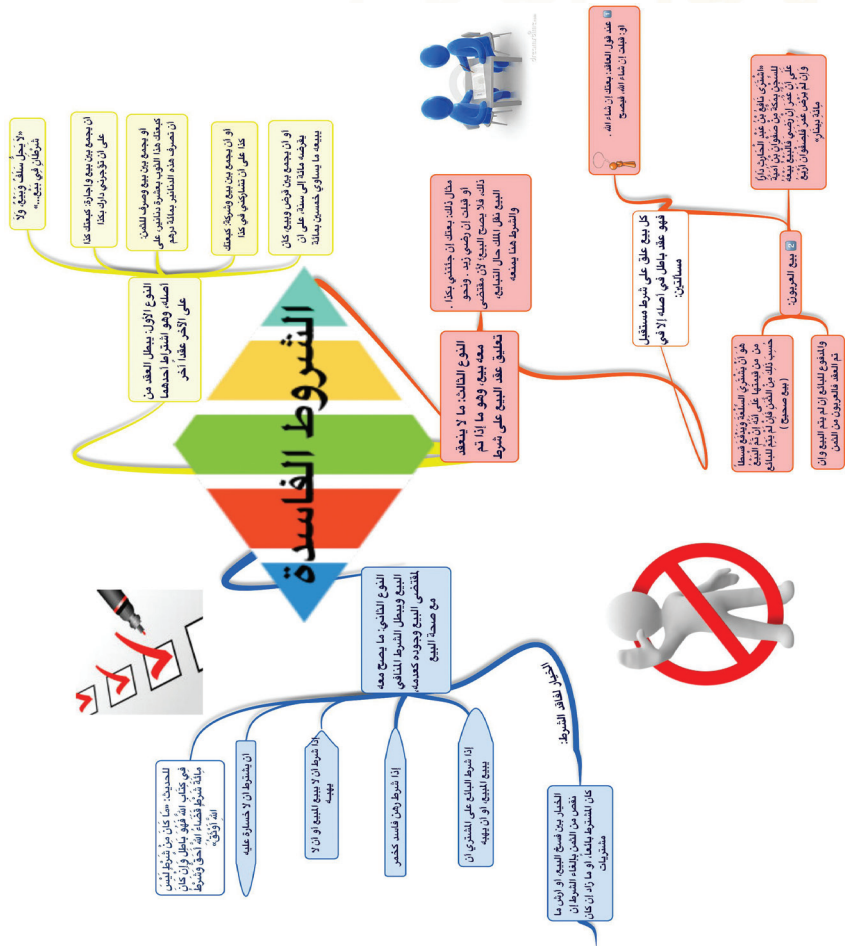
الشروط الفاسدة

النوع الأول: يبطل العقد من أصله، وهو اشتراط أحدهما على الآخر عقداً آخر

أو أن يجمع بين قرض وبيع كأن يقرضه مائة الى سنة، على أن يبيعه ما يساوي خمسين بمائة

أو أن يجمع بين بيع وشركة كمثلك كذا على ان تشاركني في كذا

او يجمع بين الصرف والثمن كمثلك هذا الثوب بعشرة دنانير على ان تصرف هذه الدنانير بمائة درهم

أن يجمع بين بيع وإجارة كمثلك على أن تؤجرني دارك بكذا

«لا يحل سلف وبيع، ولا شرطان في بيع»

النوع الثالث: ما لا ينعقد معه بيع، وهو ما إذا تم تعليق عقد البيع على شرط

مثال ذلك: بعتك إن جئتني بكذا، أو قبلت إن رضي زيد، وغير ذلك فلا يصح البيع، لأن مقتضى البيع نقل الملك حال التبايع، والشرط هنا يمنعه

كل بيع علق على شرط مستقبل فهو عقد باطل في أصله إلا في مسألتين:

عند قول العاقد: بعتك إن شاء الله، أو قبلت إن شاء الله فيصح

بيع العربون:

«اشترى نافع بن عبد الحارث داراً للسجن بمكة من صفوان بن أمية على أن عمر إن رضي فالبيع بيعه، وإن لم يرض فلصفوان أربع مائة دينار»

هو أن يشتري السلعة ويدفع قسطاً من ثمنها للبائع على أنه إن أخذ السلعة حسب المدفوع من الثمن، وإن لم يأخذها فالمدفوع للبائع (بيع صحيح)

والمدفوع للبائع إذا لم يتم البيع وإن تم العقد فالعربون من الثمن

النوع الثاني: ما يصح معه البيع ويبطل الشرط المنافي لمقتضى البيع ووجوده كعدمه، مع صحة البيع

إذا شرط البائع على المشتري أن لا يبيع المبيع، أو أن يهبه

إذا شرط رهن فاسد كخمر

إذا شرط أن لا يبيع المبيع أو أن لا يهبه

أن يشترط أن لا خسارة عليه

الحديث: «ما كان من شرط ليس في كتاب الله فهو باطل وإن كان مائة شرط قضاء الله أحق وشرط الله أوثق»

الخيار لفاقد الشرط:

الخيار بين فسخ البيع، أو أرش ما نقص من الثمن بإلغاء الشرط إن كان المشترط بائعا، أو ما زاد إن كان مشتريا